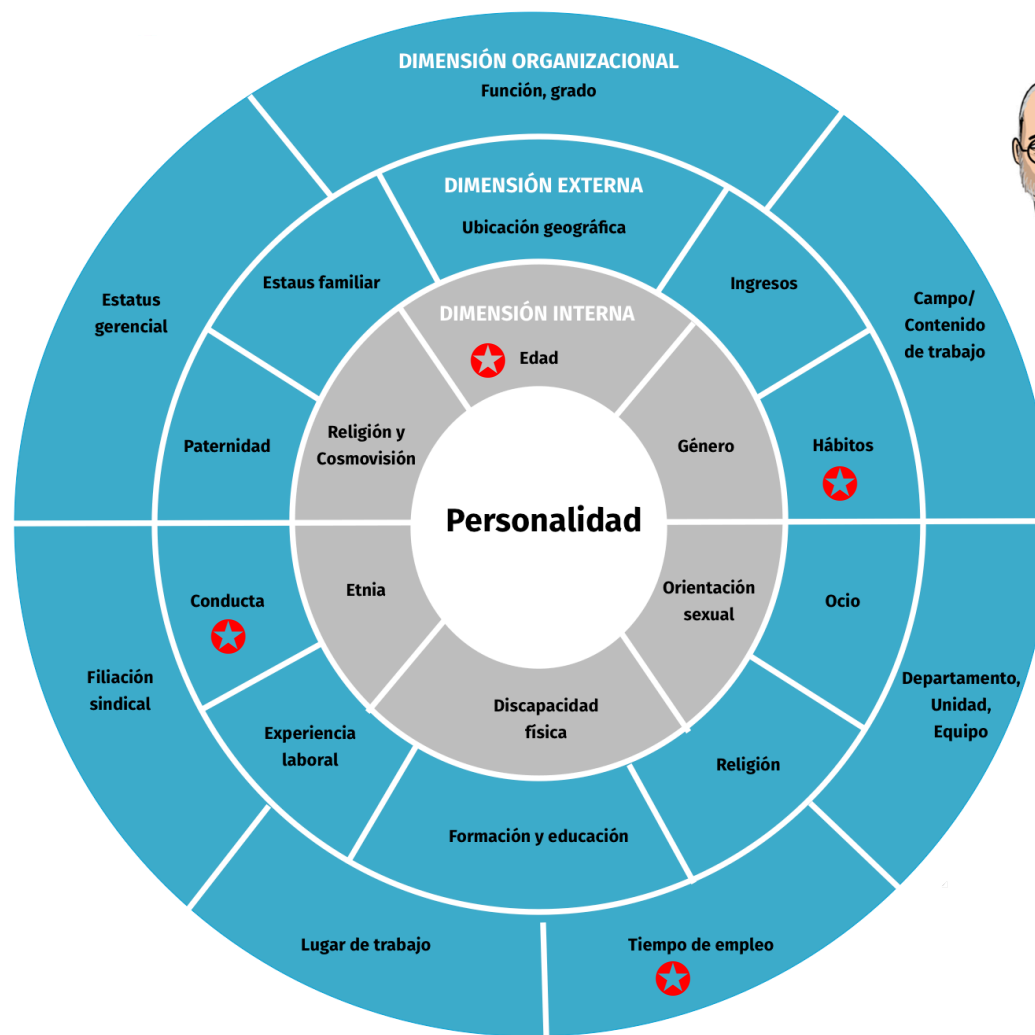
DIMENSIÓN ORGANIZACIONAL
Función, grado

DIMENSIÓN EXTERNA
Ubicación geográfica

Estatus gerencial

Estaus familiar

Ingresos

Campo/ Contenido de trabajo

DIMENSIÓN INTERNA
Edad

Paternidad

Religión y Cosmovisión

Género

Hábitos

Personalidad

Conducta

Etnia

Orientación sexual

Ocio

Filiación sindical

Departamento, Unidad, Equipo

Experiencia laboral

Discapacidad física

Religión

Formación y educación

Lugar de trabajo

Tiempo de empleo